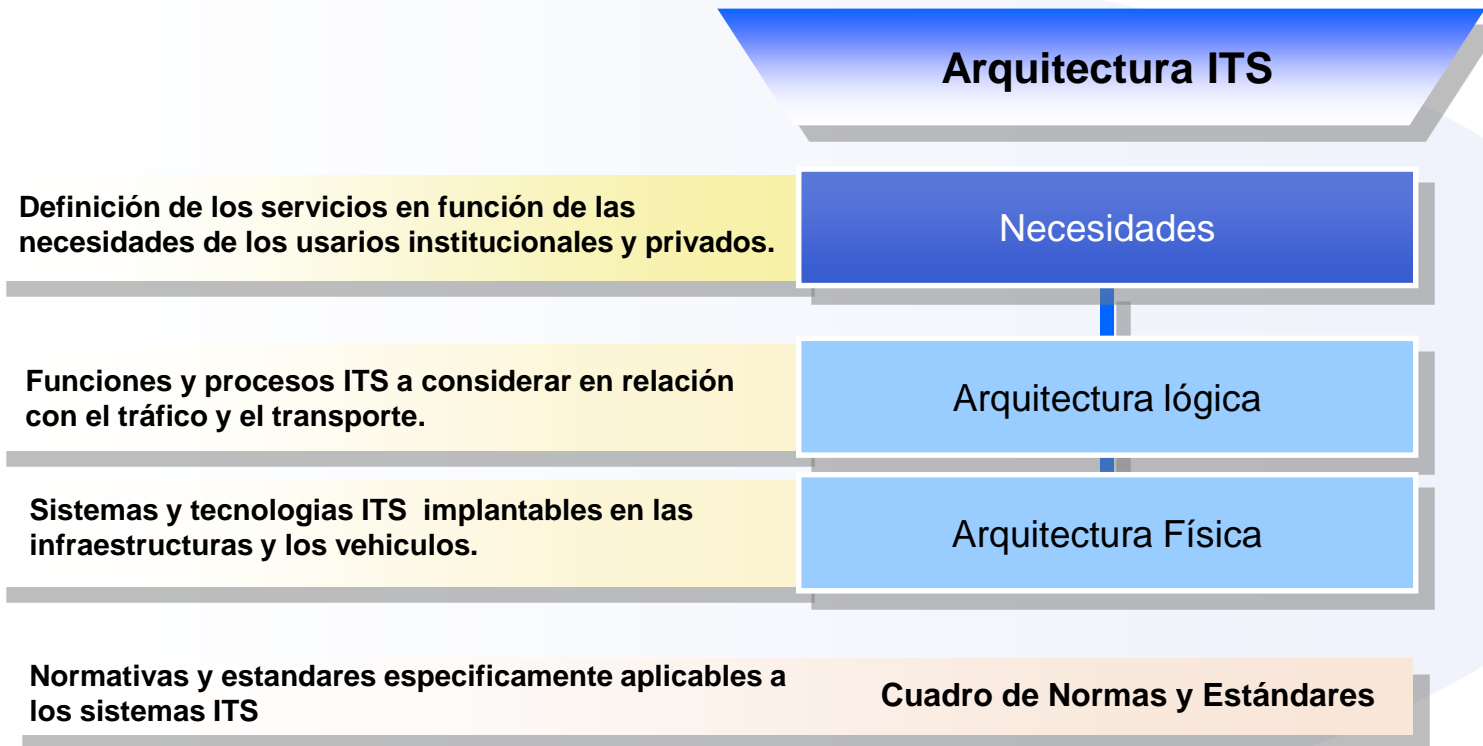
Arquitectura ITS

Definición de los servicios en función de las necesidades de los usarios institucionales y privados.

Necesidades

Funciones y procesos ITS a considerar en relación con el tráfico y el transporte.

Arquitectura lógica

Sistemas y tecnologias ITS implantables en las infraestructuras y los vehiculos.

Arquitectura Física

Normativas y estandares especificamente aplicables a los sistemas ITS

Cuadro de Normas y Estándares